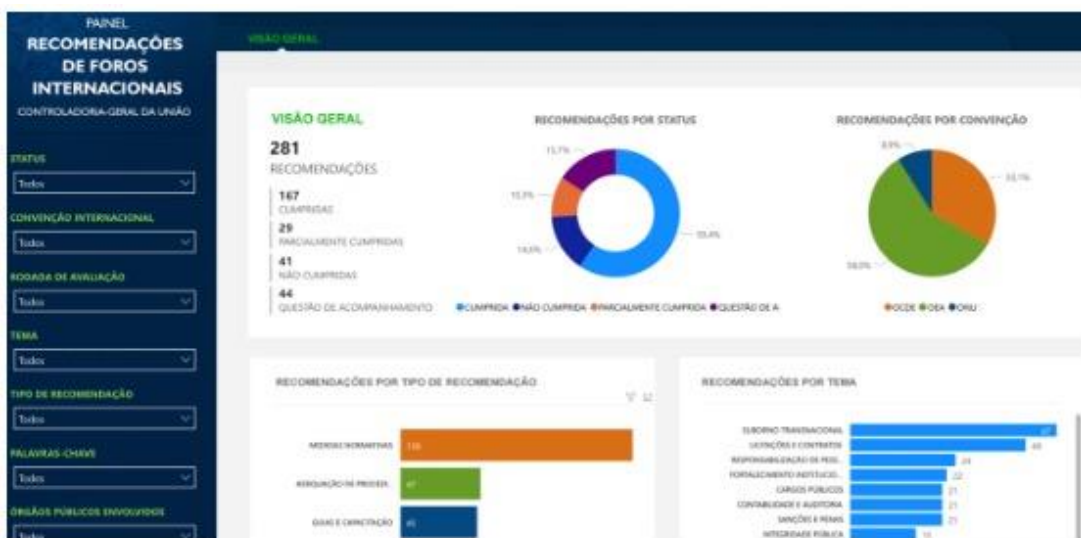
PAINEL
RECOMENDAÇÕES DE FOROS INTERNACIONAIS
CONTROLADORIA-GERAL DA UNIÃO

STATUS
Todos
CONVENÇÃO INTERNACIONAL
Todos
RODADA DE AVALIAÇÃO
Todos
TEMA
Todos
TIPO DE RECOMENDAÇÃO
Todos
PALAVRAS-CHAVE
Todos
ÓRGÃOS PÚBLICOS ENVOLVIDOS
Todos

VISÃO GERAL

VISÃO GERAL
281
RECOMENDAÇÕES
167
CUMPRIDAS
29
PARCIALMENTE CUMPRIDAS
41
NÃO CUMPRIDAS
44
QUESTÃO DE ACOMPANHAMENTO

RECOMENDAÇÕES POR STATUS
15,7%
10,3%
14,6%
59,4%
● CUMPRIDA ● NÃO CUMPRIDA ● PARCIALMENTE CUMPRIDA ● QUESTÃO DE A

RECOMENDAÇÕES POR CONVENÇÃO
8,9%
33,1%
58,0%
● OCDE ● OEA ● ONU

RECOMENDAÇÕES POR TIPO DE RECOMENDAÇÃO
MEDIDAS NORMATIVAS 135
AQUISIÇÃO DE PROVAS 47
GUIAS E CAPACITAÇÃO 45

RECOMENDAÇÕES POR TEMA
SUBORNO TRANSNACIONAL 47
LICITAÇÕES E CONTRATOS 44
RESPONSABILIZAÇÃO DE PESS... 24
FORTALECIMENTO INSTITUCIO... 22
CARGOS PÚBLICOS 21
CONTABILIDADE E AUDITORIA 21
SANÇÕES E PENAS 21
INTEGRIDADE PÚBLICA 16